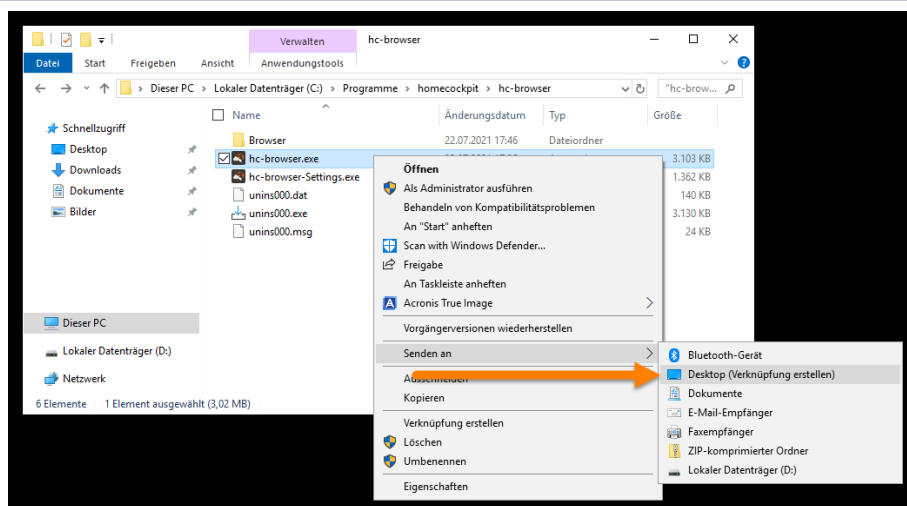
Verwalten hc-browser

Datei Start Freigeben Ansicht Anwendungstools

Dieser PC › Lokaler Datenträger (C:) › Programme › homecockpit › hc-browser

"hc-brow...

Schnellzugriff
Desktop
Downloads
Dokumente
Bilder

Dieser PC

Lokaler Datenträger (D:)

Netzwerk

| Name | Änderungsdatum | Typ | Größe |
|---|---|---|---|
| Browser | 22.07.2021 17:46 | Dateiordner | |
| hc-browser.exe | | | 3.103 KB |
| hc-browser-Settings.exe | | | 1.362 KB |
| unins000.dat | | | 140 KB |
| unins000.exe | | | 3.130 KB |
| unins000.msg | | | 24 KB |

Öffnen
Als Administrator ausführen
Behandeln von Kompatibilitätsproblemen
An "Start" anheften
Scan with Windows Defender...
Freigabe
An Taskleiste anheften
Acronis True Image
Vorgängerversionen wiederherstellen
Senden an
Ausschneiden
Kopieren
Verknüpfung erstellen
Löschen
Umbenennen
Eigenschaften

Bluetooth-Gerät
Desktop (Verknüpfung erstellen)
Dokumente
E-Mail-Empfänger
Faxempfänger
ZIP-komprimierter Ordner
Lokaler Datenträger (D:)

6 Elemente 1 Element ausgewählt (3,02 MB)